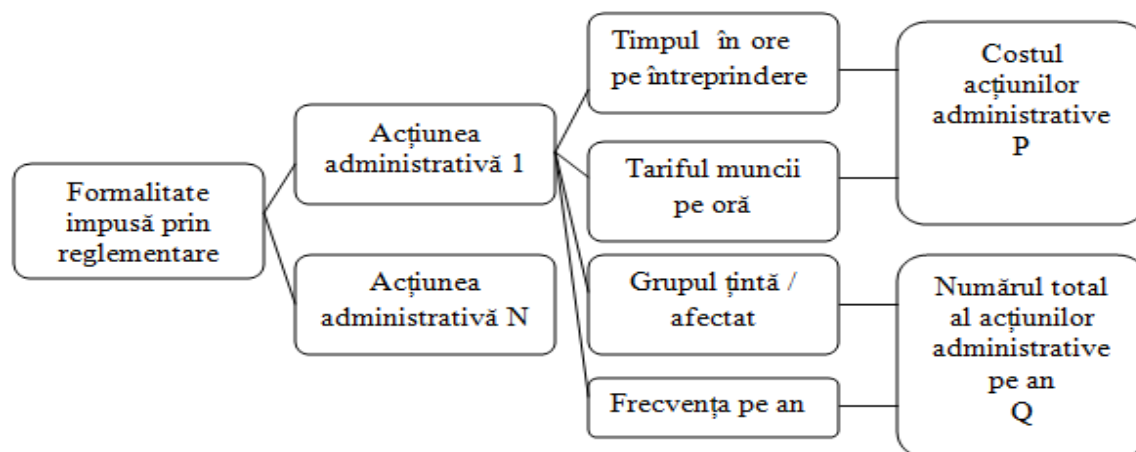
Formalitate impusă prin reglementare

Acțiunea administrativă 1

Acțiunea administrativă N

Timpul în ore pe întreprindere

Tariful muncii pe oră

Grupul țintă / afectat

Frecvența pe an

Costul acțiunilor administrative P

Numărul total al acțiunilor administrative pe an Q